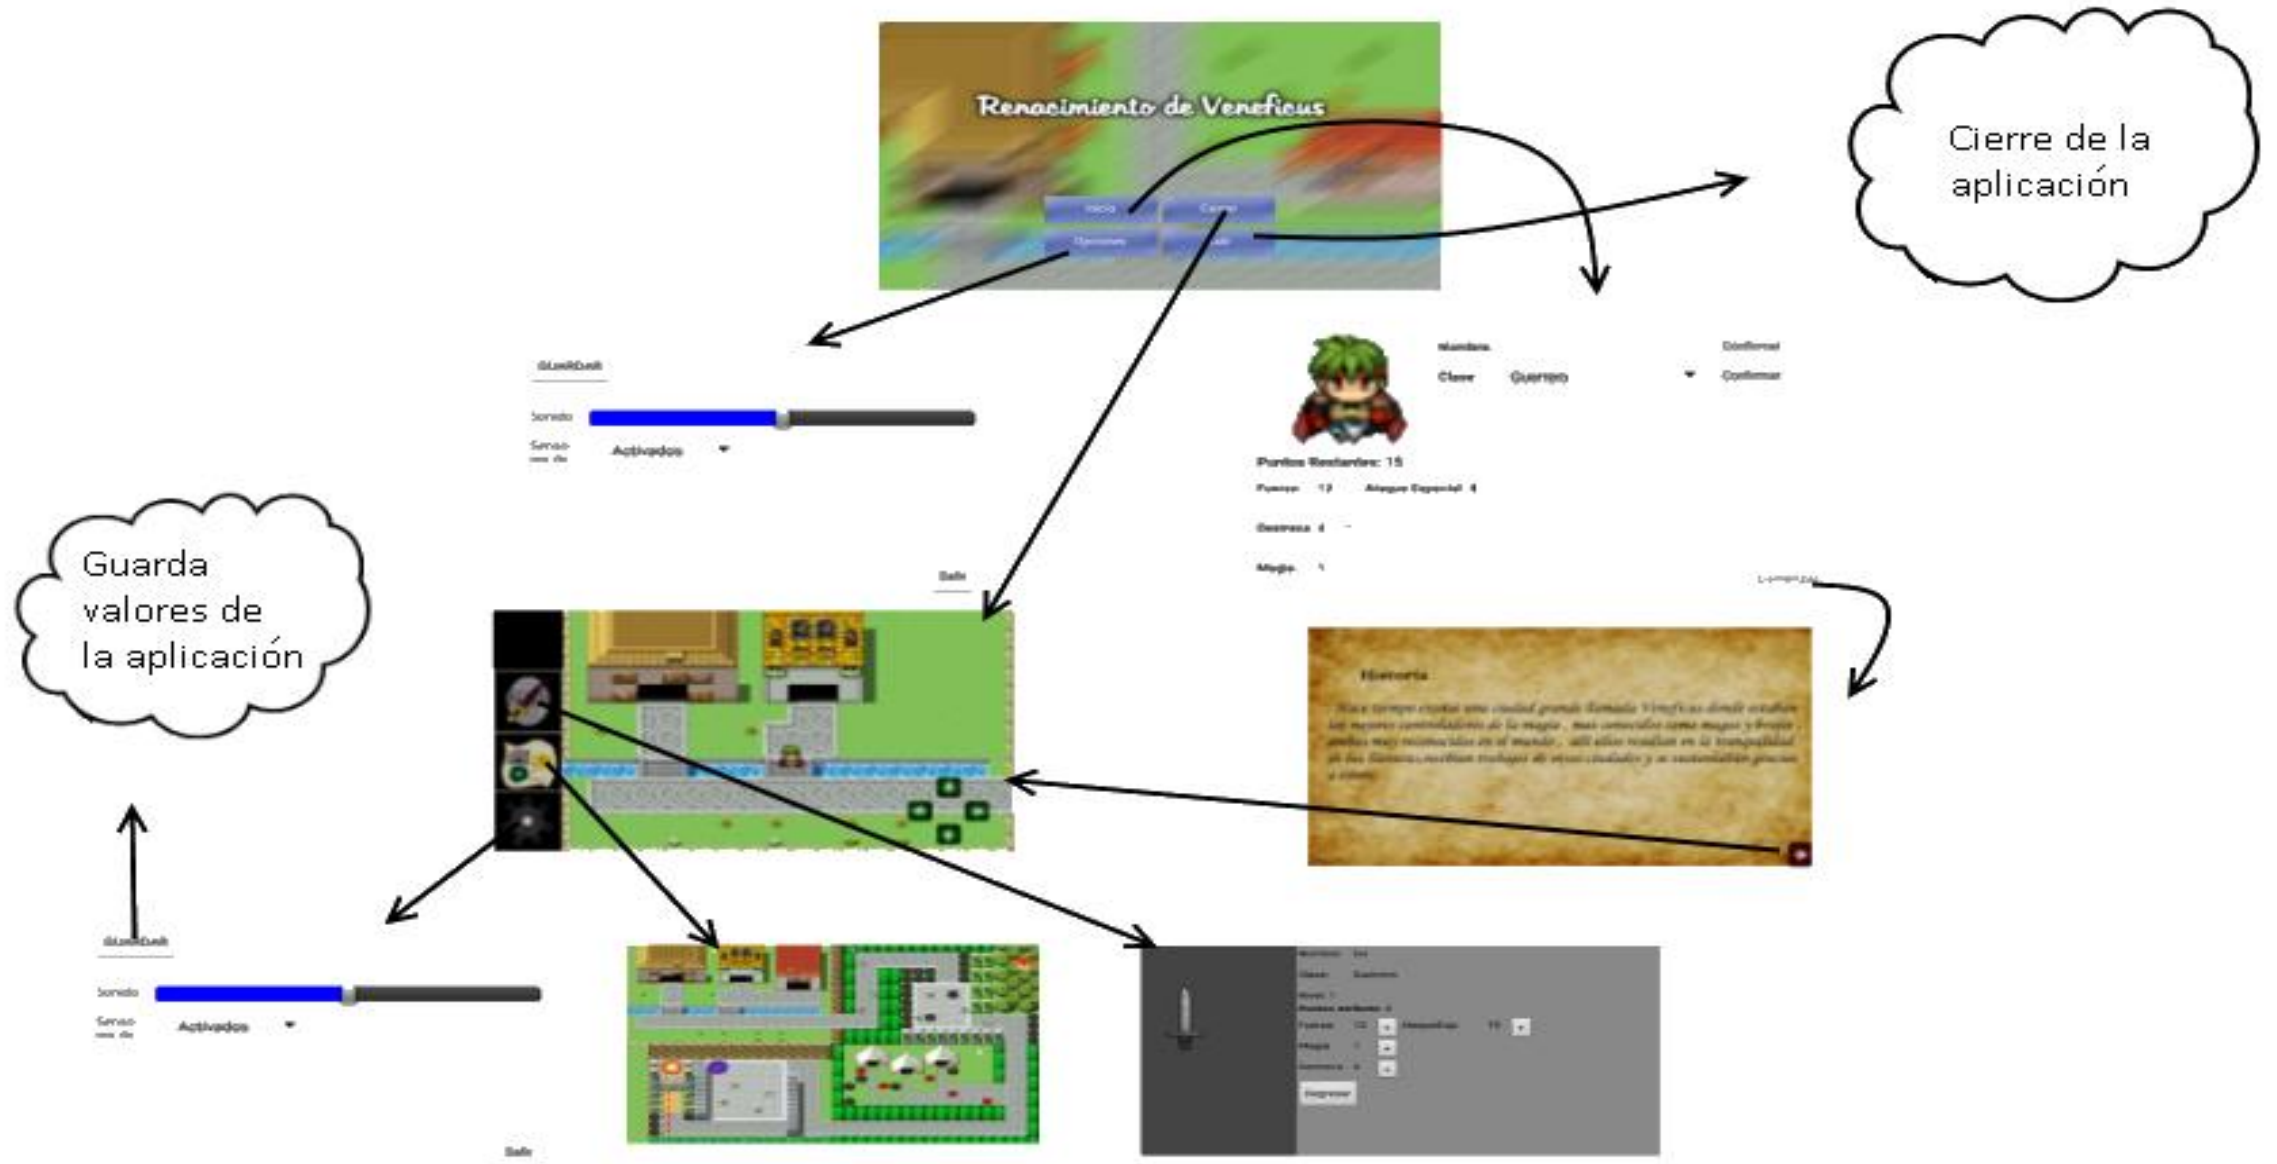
Renacimiento de Veneficus

Inicio
Cargar
Opciones
Salir

Cierre de la aplicación

GUARDAR

Sonido

Sensores de

Activados

Nombre
Confirmar
Clase
Guerrero
Confirmar

Puntos Restantes: 15
Fuerza 12
Ataque Especial 8
Destreza 4
Magia 1

Comenzar

Guarda valores de la aplicación

Salir

Historia

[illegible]

GUARDAR

Sonido

Sensores de

Activados

Salir

Nombre
Clase
Nivel
Puntos sobrantes
Fuerza
Magia
Destreza
Regresar